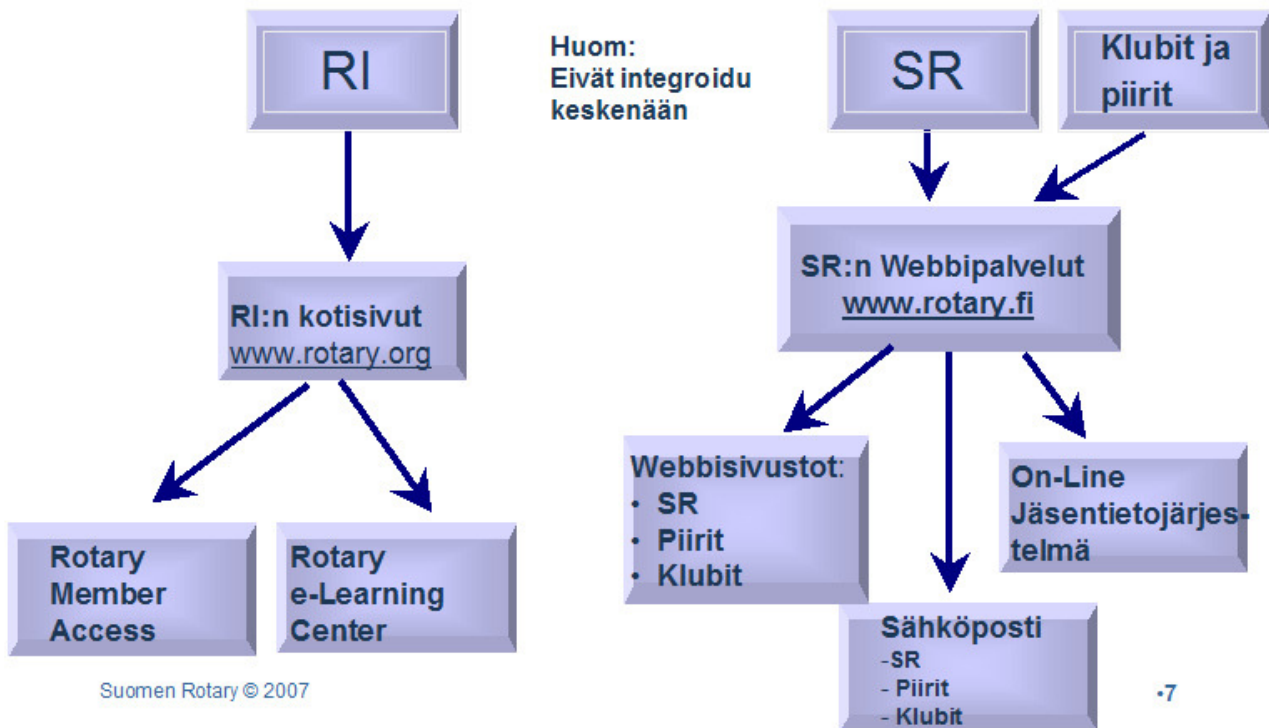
RI

Huom:
Eivät integroidu keskenään

SR

Klubit ja piirit

RI:n kotisivut
www.rotary.org

SR:n Webbipalvelut
www.rotary.fi

Rotary Member Access

Rotary e-Learning Center

Webbisivustot:
• SR
• Piirit
• Klubit

On-Line Jäsentietojärjestelmä

Sähköposti
-SR
- Piirit
- Klubit

Suomen Rotary © 2007

•7